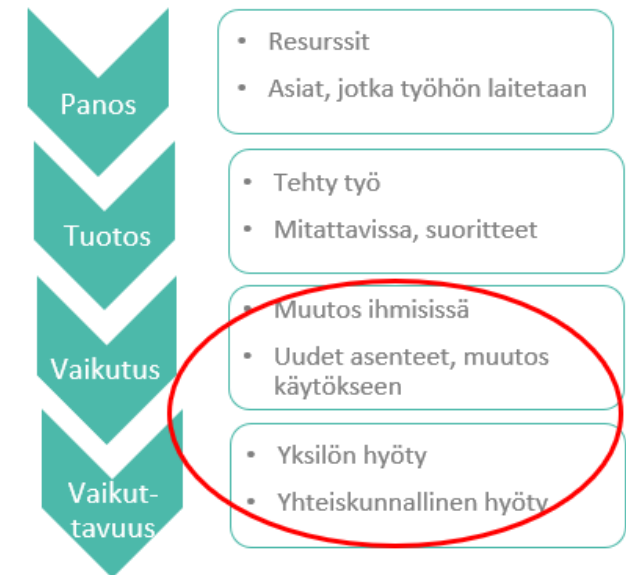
Panos

- Resurssit
- Asiat, jotka työhön laitetaan

Tuotos

- Tehty työ
- Mitattavissa, suoritteet

Vaikutus

- Muutos ihmisissä
- Uudet asenteet, muutos käytökseen

Vaikut-tavuus

- Yksilön hyöty
- Yhteiskunnallinen hyöty